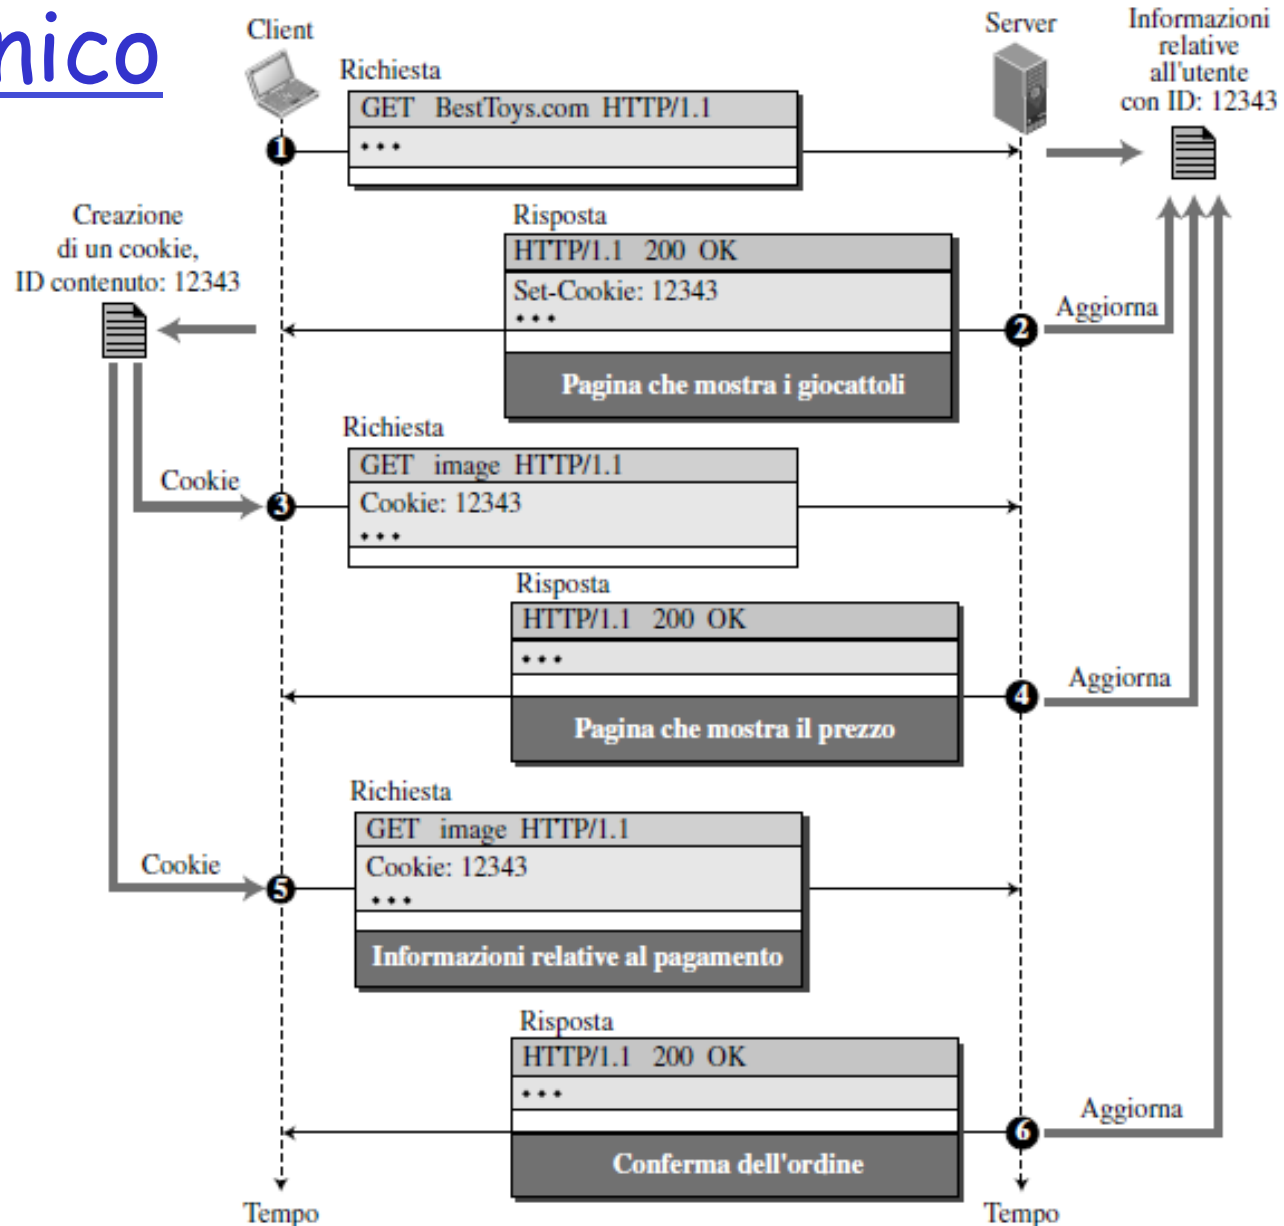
nico

Client

Server

Informazioni relative all'utente con ID: 12343

Richiesta

GET BestToys.com HTTP/1.1

• • •

1

Creazione di un cookie, ID contenuto: 12343

Risposta

HTTP/1.1 200 OK

Set-Cookie: 12343

• • •

Pagina che mostra i giocattoli

2

Aggiorna

Richiesta

GET image HTTP/1.1

Cookie: 12343

• • •

Cookie

3

Risposta

HTTP/1.1 200 OK

• • •

Pagina che mostra il prezzo

4

Aggiorna

Richiesta

GET image HTTP/1.1

Cookie: 12343

• • •

Informazioni relative al pagamento

Cookie

5

Risposta

HTTP/1.1 200 OK

• • •

Conferma dell'ordine

6

Aggiorna

Tempo

Tempo